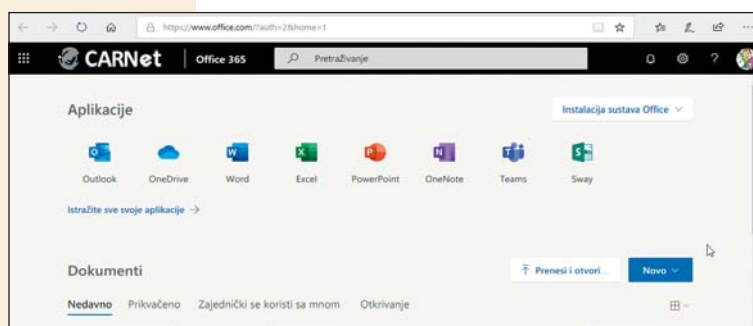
https://www.office.com/?auth=2&home=1

CARNet | Office 365 Pretraživanje ?

Aplikacije

Instalacija sustava Office

Outlook OneDrive Word Excel PowerPoint OneNote Teams Sway

Istražite sve svoje aplikacije →

Dokumenti

Prenesi i otvori...

Novo

Nedavno Prikvačeno Zajednički se koristi sa mnom Otkrivanje